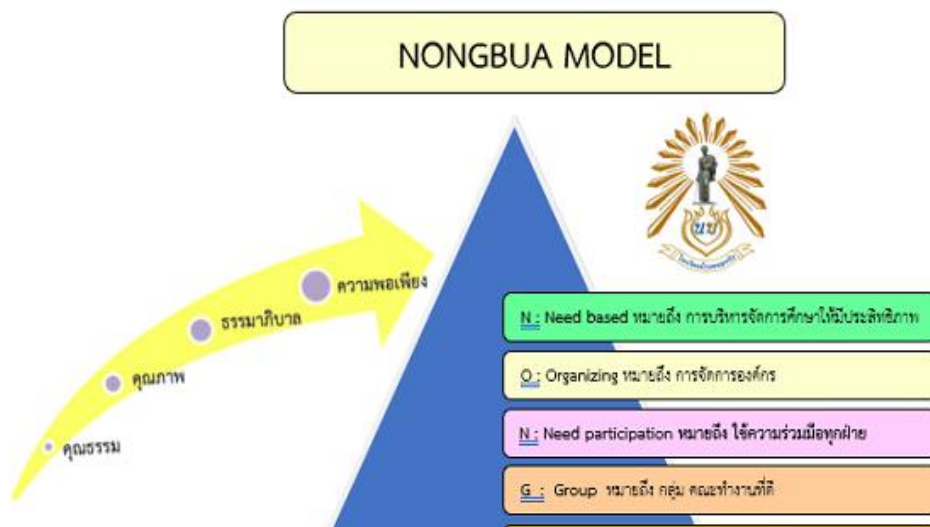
NONGBUA MODEL

คุณธรรม

คุณภาพ

ธรรมาภิบาล

ความพอเพียง

N : Need based หมายถึง การบริหารจัดการศึกษาให้มีประสิทธิภาพ

O : Organizing หมายถึง การจัดการองค์กร

N : Need participation หมายถึง ใช้ความร่วมมือทุกฝ่าย

G : Group หมายถึง กลุ่ม คณะทำงานที่ดี